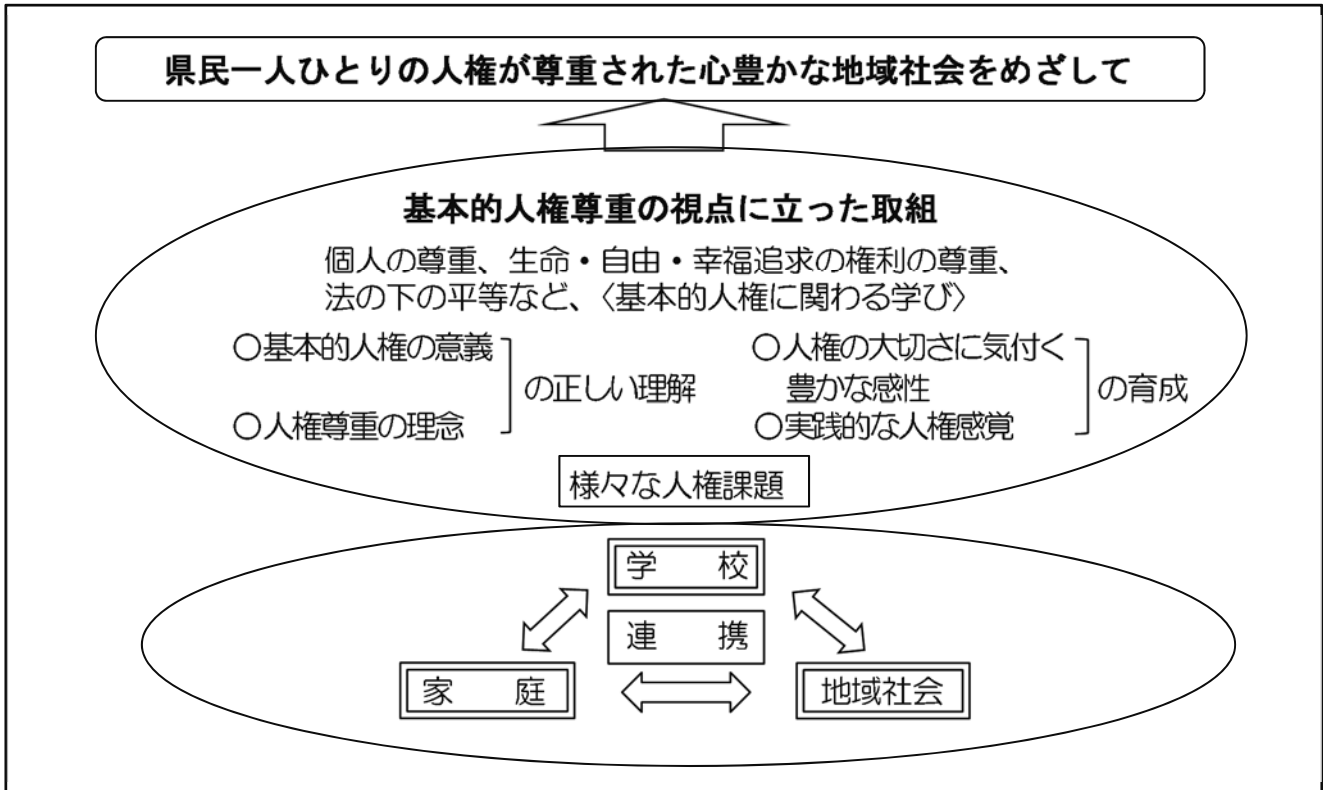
県民一人ひとりの人権が尊重された心豊かな地域社会をめざして

基本的人権尊重の視点に立った取組

個人の尊重、生命・自由・幸福追求の権利の尊重、法の下の平等など、〈基本的人権に関わる学び〉

○基本的人権の意義
○人権尊重の理念
の正しい理解

○人権の大切さに気付く豊かな感性
○実践的な人権感覚
の育成

様々な人権課題

学　校

連　携

家　庭

地域社会